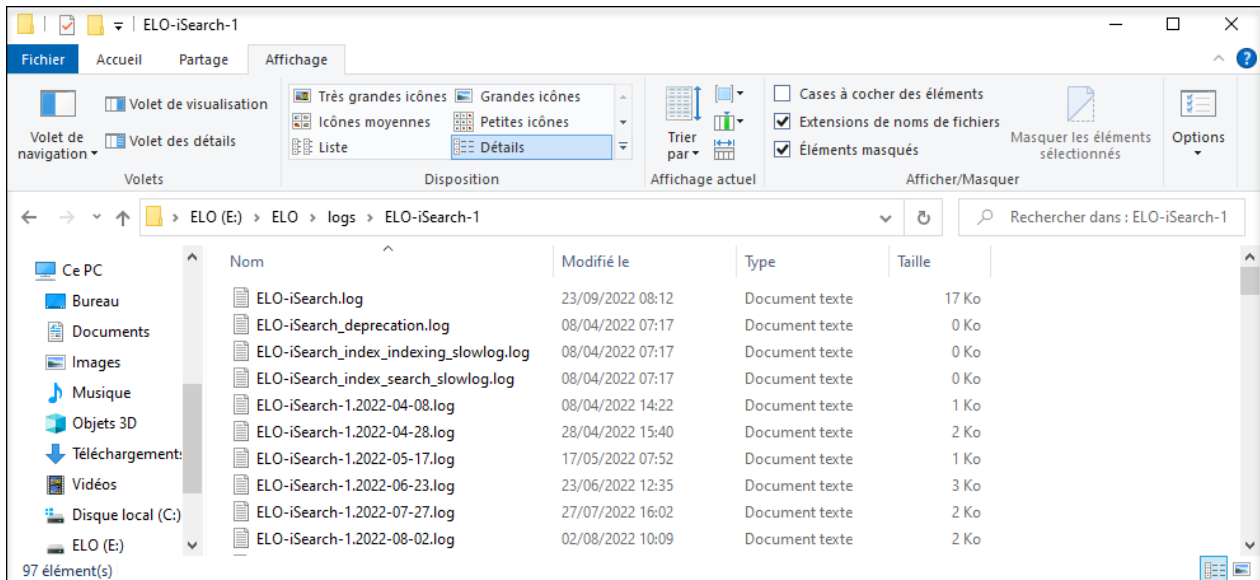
ELO-iSearch-1

Fichier Accueil Partage Affichage

Volet de navigation
Volet de visualisation
Volet des détails
Volets

Très grandes icônes
Grandes icônes
Icônes moyennes
Petites icônes
Liste
Détails
Disposition

Trier par
Affichage actuel

Cases à cocher des éléments
Extensions de noms de fichiers
Éléments masqués
Masquer les éléments sélectionnés
Afficher/Masquer

Options

ELO (E:) > ELO > logs > ELO-iSearch-1

Rechercher dans : ELO-iSearch-1

Ce PC
Bureau
Documents
Images
Musique
Objets 3D
Téléchargements
Vidéos
Disque local (C:)
ELO (E:)

| Nom | Modifié le | Type | Taille |
|---|---|---|---|
| ELO-iSearch.log | 23/09/2022 08:12 | Document texte | 17 Ko |
| ELO-iSearch_deprecation.log | 08/04/2022 07:17 | Document texte | 0 Ko |
| ELO-iSearch_index_indexing_slowlog.log | 08/04/2022 07:17 | Document texte | 0 Ko |
| ELO-iSearch_index_search_slowlog.log | 08/04/2022 07:17 | Document texte | 0 Ko |
| ELO-iSearch-1.2022-04-08.log | 08/04/2022 14:22 | Document texte | 1 Ko |
| ELO-iSearch-1.2022-04-28.log | 28/04/2022 15:40 | Document texte | 2 Ko |
| ELO-iSearch-1.2022-05-17.log | 17/05/2022 07:52 | Document texte | 1 Ko |
| ELO-iSearch-1.2022-06-23.log | 23/06/2022 12:35 | Document texte | 3 Ko |
| ELO-iSearch-1.2022-07-27.log | 27/07/2022 16:02 | Document texte | 2 Ko |
| ELO-iSearch-1.2022-08-02.log | 02/08/2022 10:09 | Document texte | 2 Ko |

97 élément(s)